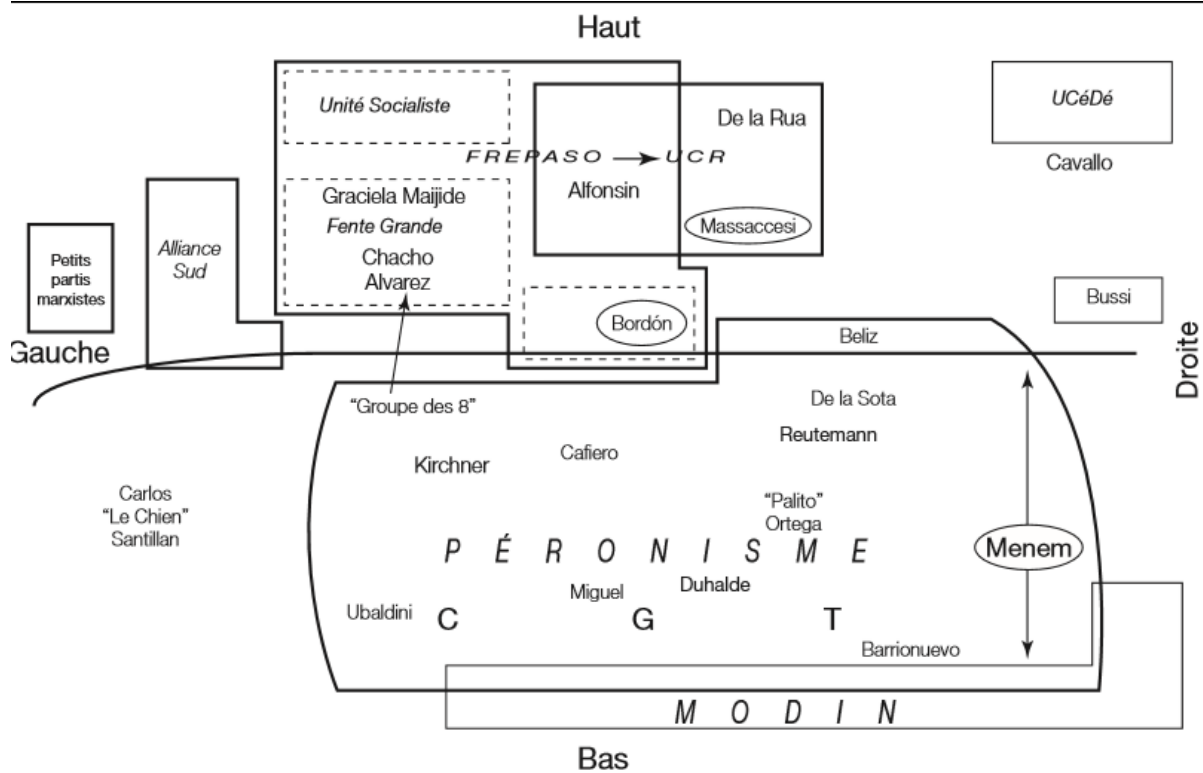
Haut

Unité Socialiste

De la Rua

UCéDé

Cavallo

FREPASO → UCR

Graciela Maijide

Fente Grande

Chacho Alvarez

Alfonsin

Massaccesi

Petits partis marxistes

Alliance Sud

Bordón

Bussi

Gauche

Beliz

Droite

"Groupe des 8"

De la Sota

Reutemann

Kirchner

Cafiero

Carlos "Le Chien" Santillan

"Palito" Ortega

PÉRONISME

Menem

Miguel

Duhalde

Ubaldini

C G T

Barrionuevo

MODIN

Bas